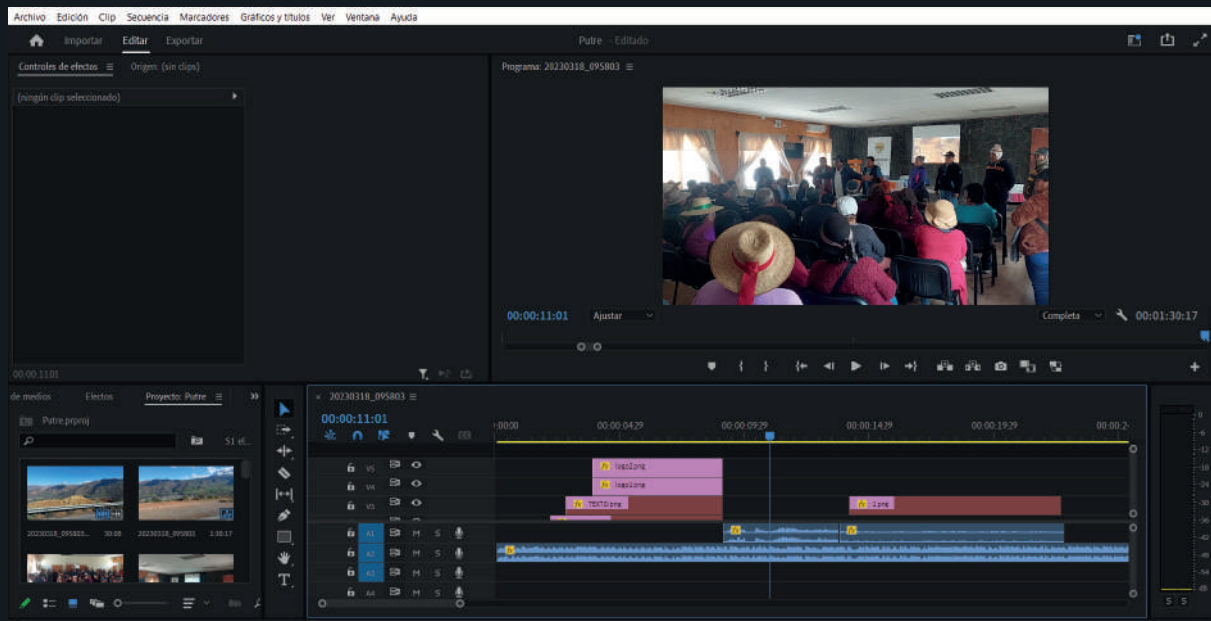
Archivo Edición Clip Secuencia Marcadores Gráficos y títulos Ver Ventana Ayuda

Importar Editar Exportar

Putre - Editado

Controles de efectos ≡ Origen: (sin clips)

(ningún clip seleccionado)

00:00:11:01

Programa: 20230318_095803 ≡

00:00:11:01 Ajustar Completa 00:01:30:17

de medios Efectos Proyecto: Putre ≡ »

Putre.prproj

51 el...

20230318_095803... 30:08 20230318_095803 1:30:17

× 20230318_095803 ≡

00:00:11:01

:00:00 00:00:04:29 00:00:09:29 00:00:14:29 00:00:19:29 00:00:2-

V5 V4 V3 A1 A2 A3 A4

M S

logo2.png

logo1.png

TEXTO.png

1.png

S S